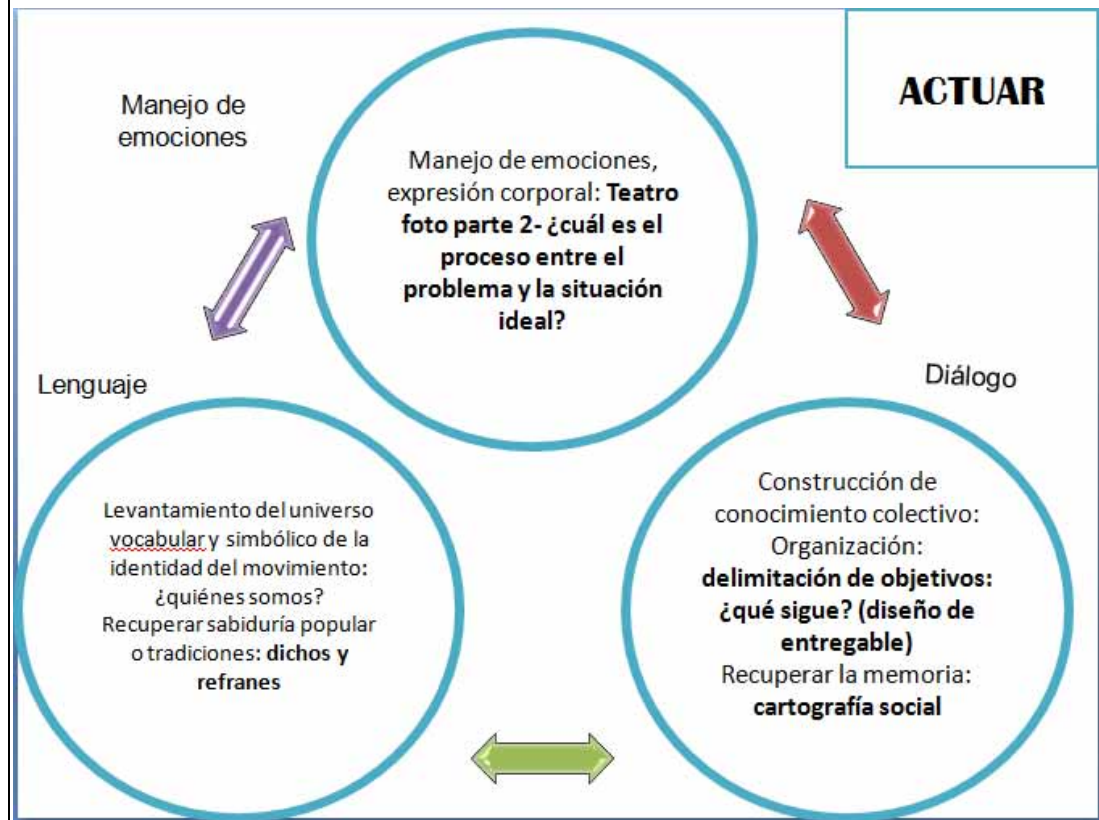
ACTUAR

Manejo de emociones

Manejo de emociones, expresión corporal: **Teatro foto parte 2- ¿cuál es el proceso entre el problema y la situación ideal?**

Lenguaje

Diálogo

Levantamiento del universo vocabular y simbólico de la identidad del movimiento: ¿quiénes somos? Recuperar sabiduría popular o tradiciones: **dichos y refranes**

Construcción de conocimiento colectivo: Organización: **delimitación de objetivos: ¿qué sigue? (diseño de entregable)** Recuperar la memoria: **cartografía social**